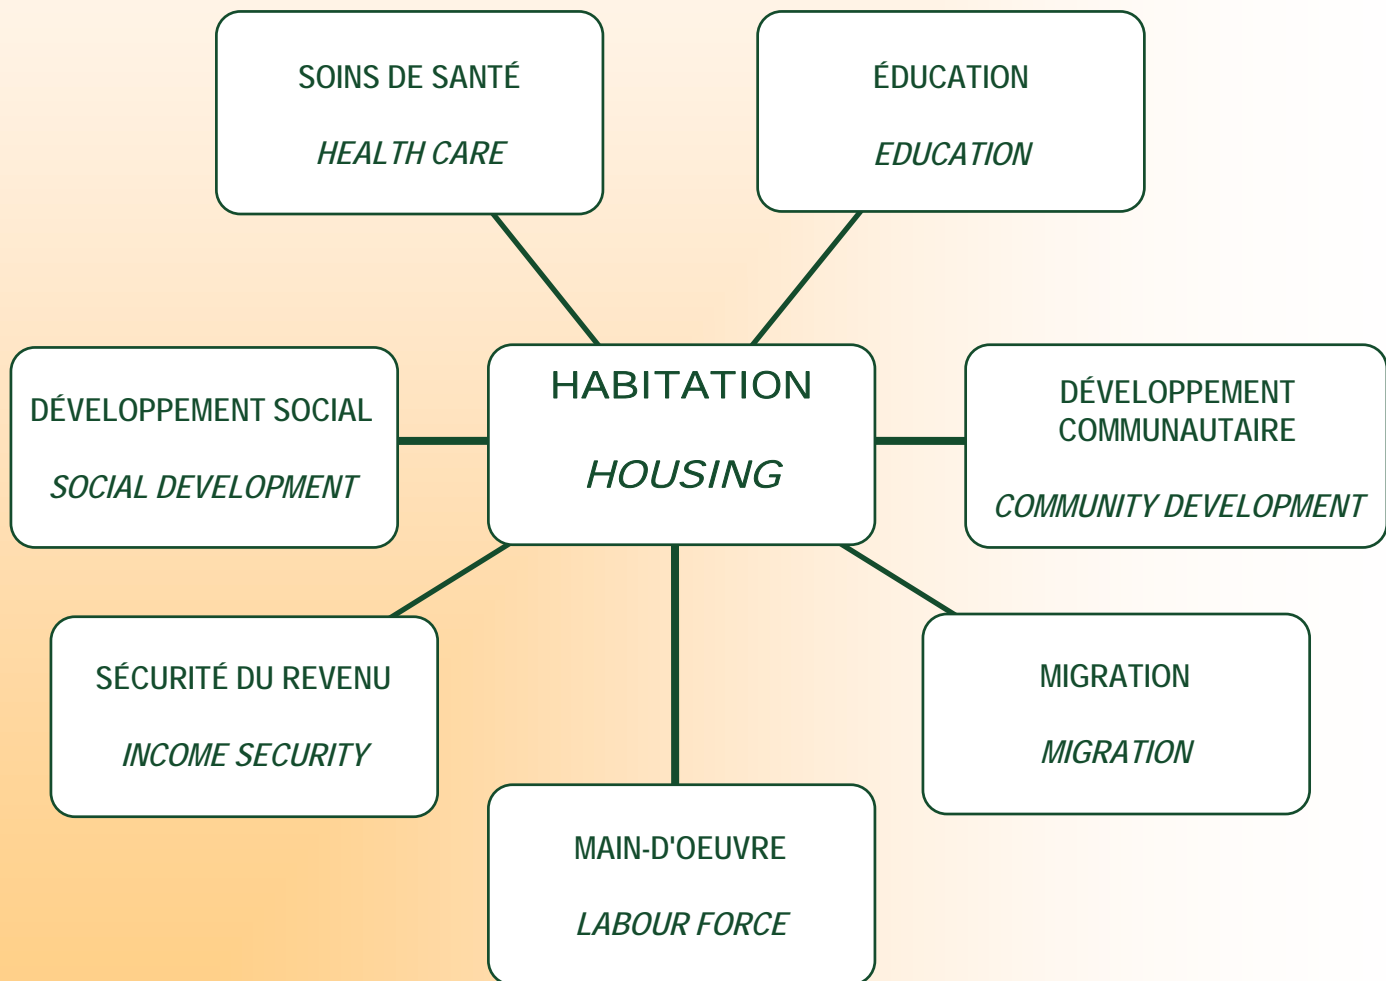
SOINS DE SANTÉ

HEALTH CARE

ÉDUCATION

EDUCATION

DÉVELOPPEMENT SOCIAL

SOCIAL DEVELOPMENT

HABITATION

HOUSING

DÉVELOPPEMENT COMMUNAUTAIRE

COMMUNITY DEVELOPMENT

SÉCURITÉ DU REVENU

INCOME SECURITY

MIGRATION

MIGRATION

MAIN-D'OEUVRE

LABOUR FORCE